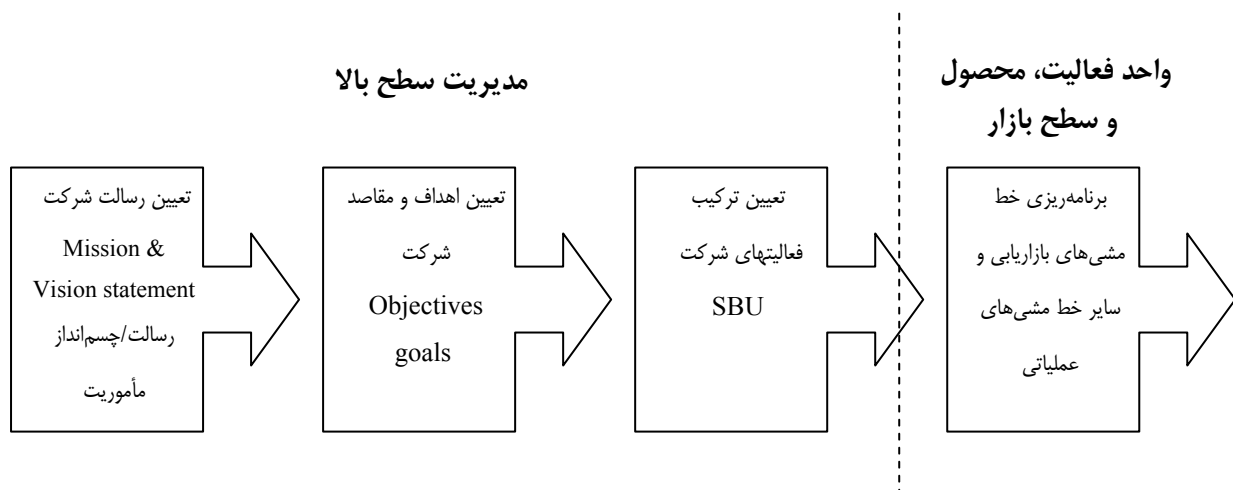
مدیریت سطح بالا

واحد فعالیت، محصول و سطح بازار

تعیین رسالت شرکت
Mission & Vision statement
رسالت/چسم‌انداز
مأموریت

تعیین اهداف و مقاصد شرکت
Objectives
goals

تعیین ترکیب فعالیتهای شرکت
SBU

برنامه‌ریزی خط مشی‌های بازاریابی و سایر خط مشی‌های عملیاتی